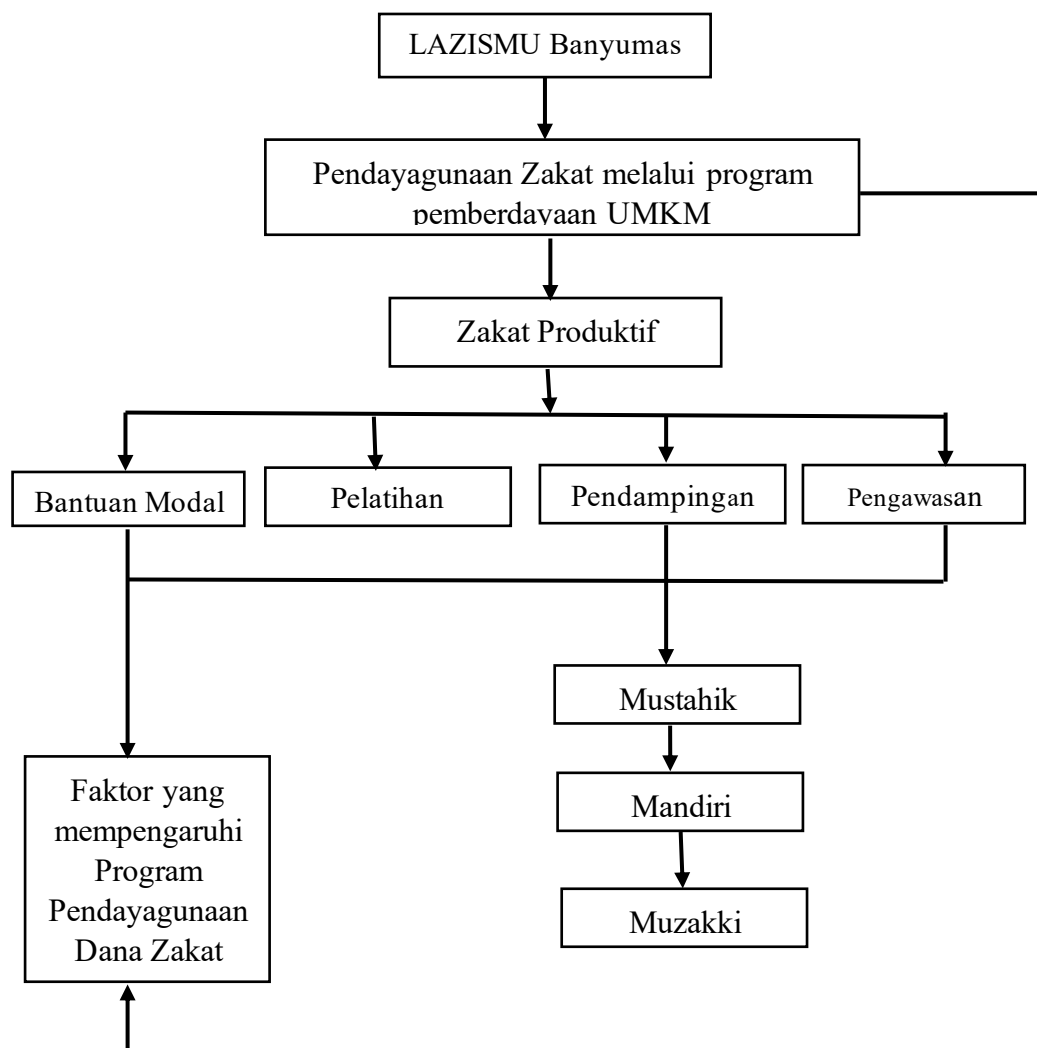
LAZISMU Banyumas

Pendayagunaan Zakat melalui program pemberdayaan UMKM

Zakat Produktif

Bantuan Modal

Pelatihan

Pendampingan

Pengawasan

Mustahik

Mandiri

Muzakki

Faktor yang mempengaruhi Program Pendayagunaan Dana Zakat